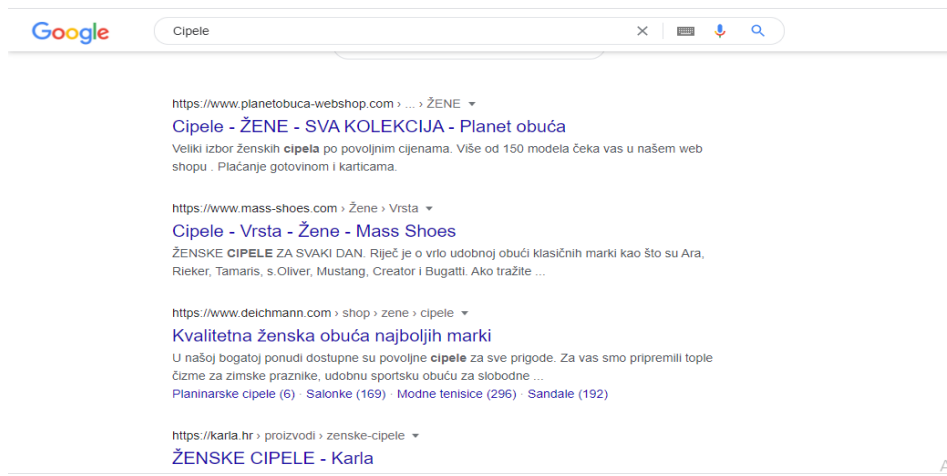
Google

Cipele

https://www.planetobuca-webshop.com › ... › ŽENE ▾

Cipele - ŽENE - SVA KOLEKCIJA - Planet obuća

Veliki izbor ženskih cipela po povoljnim cijenama. Više od 150 modela čeka vas u našem web shopu . Plaćanje gotovinom i karticama.

https://www.mass-shoes.com › Žene › Vrsta ▾

Cipele - Vrsta - Žene - Mass Shoes

ŽENSKE CIPELE ZA SVAKI DAN. Riječ je o vrlo udobnoj obući klasičnih marki kao što su Ara, Rieker, Tamaris, s.Oliver, Mustang, Creator i Bugatti. Ako tražite ...

https://www.deichmann.com › shop › zene › cipele ▾

Kvalitetna ženska obuća najboljih marki

U našoj bogatoj ponudi dostupne su povoljne cipele za sve prigode. Za vas smo pripremili tople čizme za zimske praznike, udobnu sportsku obuću za slobodne ...

Planinarske cipele (6) · Salonke (169) · Modne tenisice (296) · Sandale (192)

https://karla.hr › proizvodi › zenske-cipele ▾

ŽENSKE CIPELE - Karla